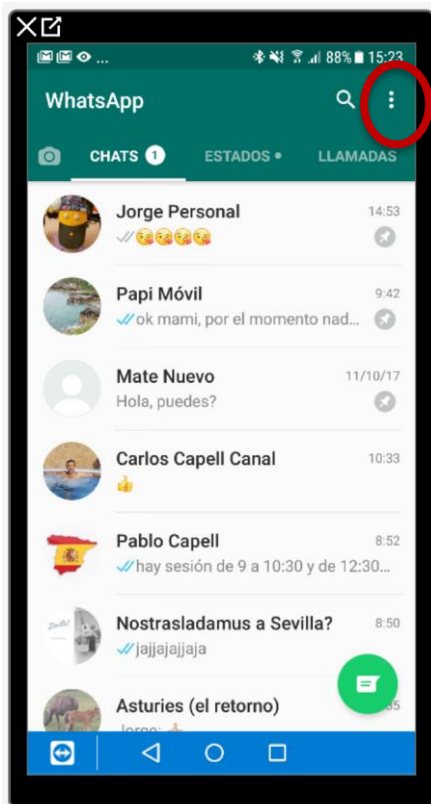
88% 15:23

WhatsApp

CHATS 1 ESTADOS • LLAMADAS

Jorge Personal 14:53
😘😘😘😘

Papi Móvil 9:42
ok mami, por el momento nad...

Mate Nuevo 11/10/17
Hola, puedes?

Carlos Capell Canal 10:33
👍

Pablo Capell 8:52
hay sesión de 9 a 10:30 y de 12:30...

Nostrasladamus a Sevilla? 8:50
jajjajajjaja

Asturies (el retorno)
Jorge: 👍